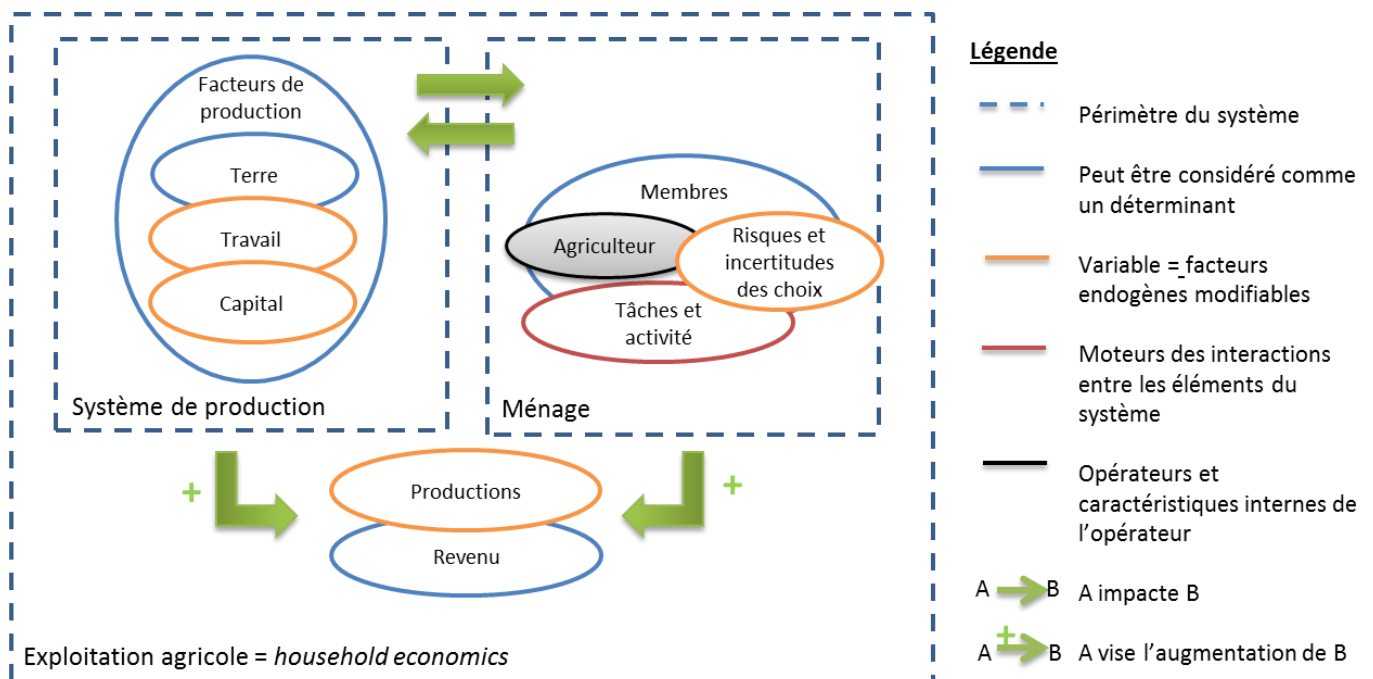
Facteurs de production

Terre

Travail

Capital

Système de production

Membres

Agriculteur

Risques et incertitudes des choix

Tâches et activité

Ménage

+

+

Productions

Revenu

Exploitation agricole = *household economics*

Légende

Périmètre du système

Peut être considéré comme un déterminant

Variable = facteurs endogènes modifiables

Moteurs des interactions entre les éléments du système

Opérateurs et caractéristiques internes de l'opérateur

A B A impacte B

A + B A vise l'augmentation de B